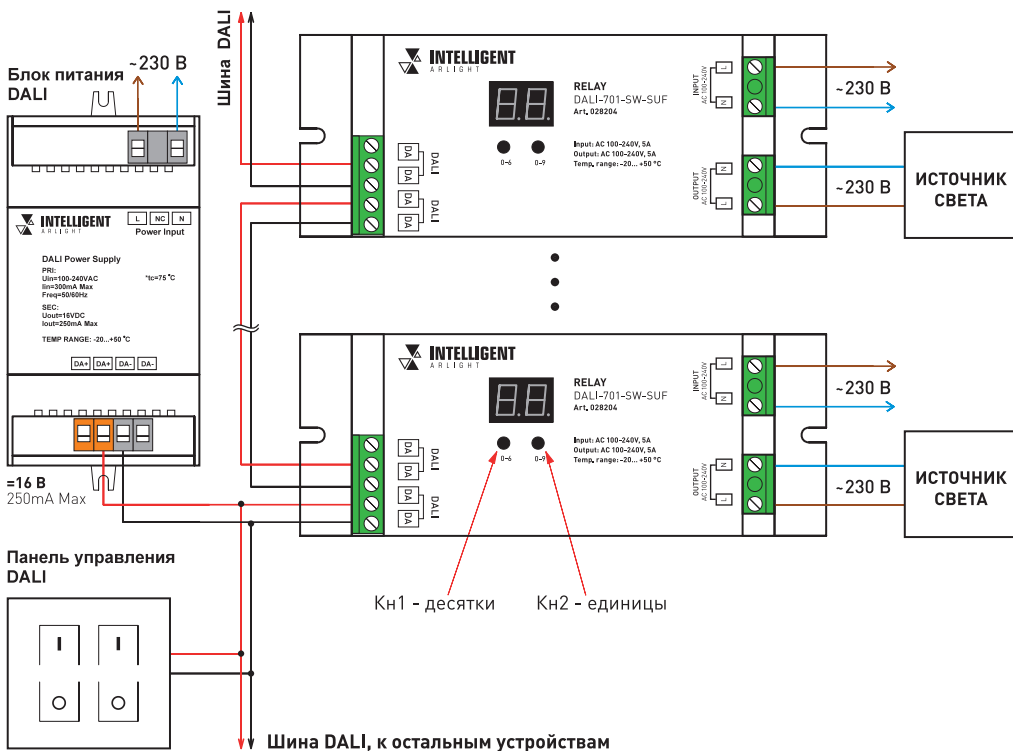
Шина DALI

Блок питания DALI

~230 В

INTELLIGENT ARLIGHT

L NC N
Power Input

DALI Power Supply

PRI:
Uin=100-240VAC
Iin=300mA Max
Freq=50/60Hz

*tc=75 °C

SEC:
Uout=16VDC
Iout=250mA Max

TEMP RANGE: -20...+50 °C

DA+ DA+ DA- DA-

=16 В
250mA Max

INTELLIGENT ARLIGHT

RELAY
DALI-701-SW-SUF
Art. 028204

0-6 0-9

Input: AC 100-240V, 5A
Output: AC 100-240V, 5A
Temp. range: -20... +50 °C

DA DA DALI
DA DA DALI

INPUT AC 100-240V
L N

OUTPUT AC 100-240V
N L

~230 В

~230 В

ИСТОЧНИК СВЕТА

INTELLIGENT ARLIGHT

RELAY
DALI-701-SW-SUF
Art. 028204

0-6 0-9

Input: AC 100-240V, 5A
Output: AC 100-240V, 5A
Temp. range: -20... +50 °C

DA DA DALI
DA DA DALI

INPUT AC 100-240V
L N

OUTPUT AC 100-240V
N L

~230 В

~230 В

ИСТОЧНИК СВЕТА

Панель управления DALI

I I

Кн1 - десятки

Кн2 - единицы

Шина DALI, к остальным устройствам